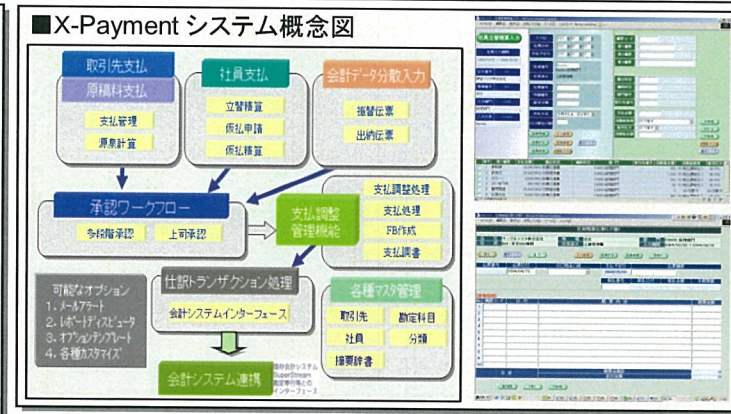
■X-Payment システム概念図

取引先支払
原稿料支払
支払管理
原価計算

社員支払
立替精算
仮払申請
仮払精算

会計データ分散入力
振替伝票
出納伝票

承認ワークフロー
多段階承認
上司承認

支払調整
管理機能

支払調整処理
支払処理
FB作成
支払調書

可能なオプション
1. メールアラート
2. レポートディスビュータ
3. オプションテンプレート
4. 各種カスタマイズ

仕訳トランザクション処理
会計システムインターフェース

各種マスタ管理
取引先
勘定科目
社員
分類
摘要辞書

会計システム連携
現行会計システム
SuperStream
他会計専用とのインターフェース

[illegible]